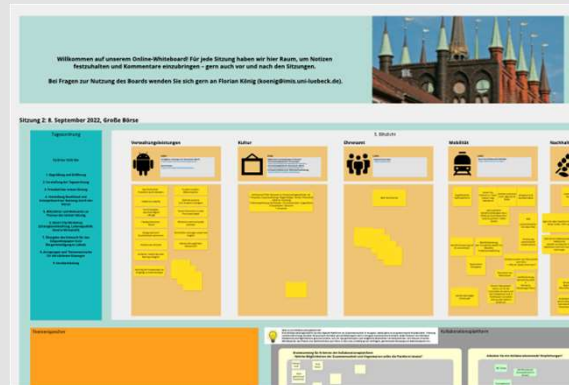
Willkommen auf unserem Online-Whiteboard! Für jede Sitzung haben wir hier Raum, um Notizen festzuhalten und Kommentare einzubringen – gern auch vor und nach den Sitzungen.

Bei Fragen zur Nutzung des Boards wenden Sie sich gern an Florian König (koenig@imis.uni-luebeck.de).

Sitzung 2: 8. September 2022, Große Börse

Tagesordnung

3. Ablauf

Verwaltungsleistungen

Kultur

Ehrenamt

Mobilität

Nachhaltigkeit

Themenspeicher

Kollaborationsplattform